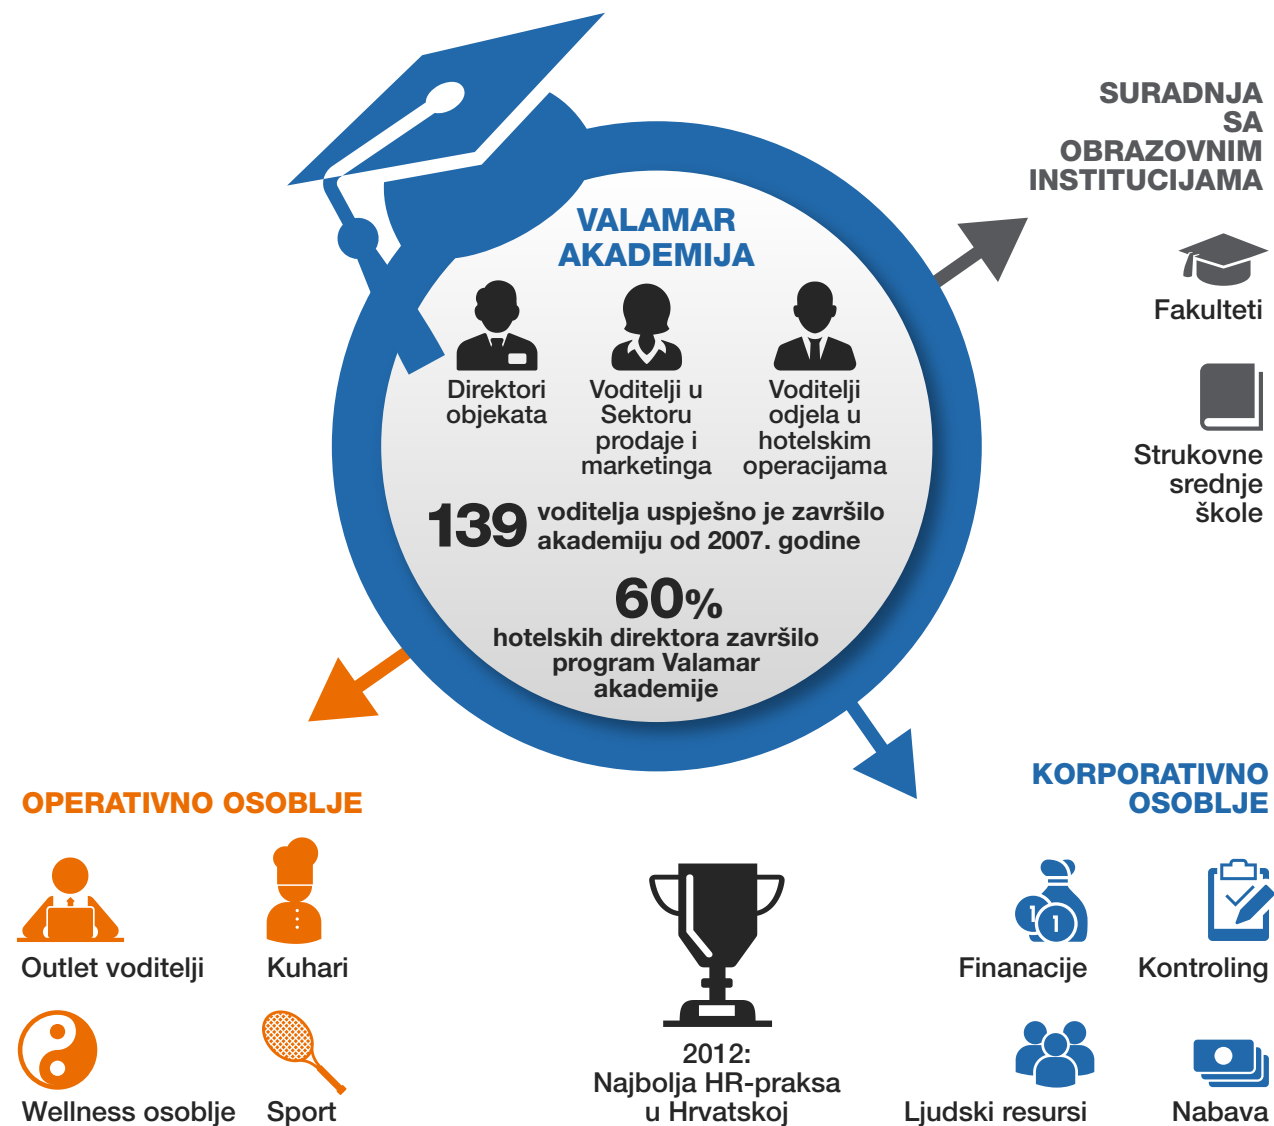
VALAMAR AKADEMIJA

Direktori objekata

Voditelji u Sektoru prodaje i marketinga

Voditelji odjela u hotelskim operacijama

139 voditelja uspješno je završilo akademiju od 2007. godine

60% hotelskih direktora završilo program Valamar akademije

SURADNJA SA OBRAZOVNIM INSTITUCIJAMA

Fakulteti

Strukovne srednje škole

OPERATIVNO OSOBLJE

Outlet voditelji

Kuhari

Wellness osoblje

Sport

2012: Najbolja HR-praksa u Hrvatskoj

KORPORATIVNO OSOBLJE

Finanacije

Kontroling

Ljudski resursi

Nabava